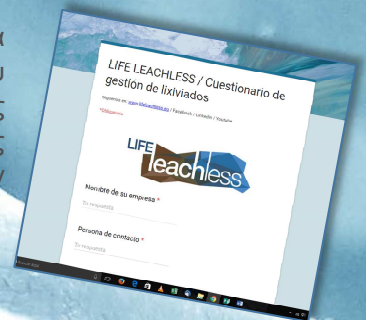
LIFE LEACHLESS / Cuestionario de gestion de lixiviados

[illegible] www.lifeleachless.eu / Facebook / Linkedin / Youtube

*Obligatorio

LIFE leachless

Nombre de su empresa *

Su respuesta

Persona de contacto *

Su respuesta